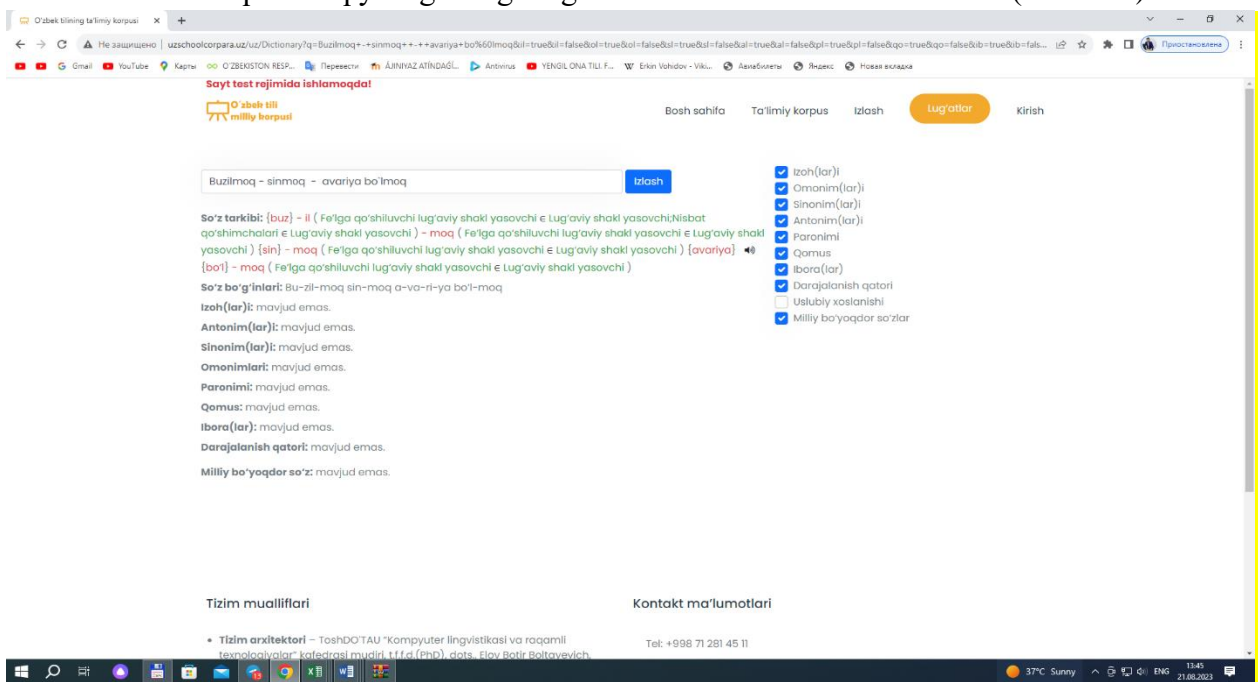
O'zbek tilining ta'limiy korpusi ×  +

Не защищено | uzschoolcorpara.uz/uz/Dictionary?q=Buzilmoq+-+sinmoq++-++avariya+bo%60lmoq&il=true&il=false&ol=true&ol=false&sl=true&sl=false&al=true&al=false&pl=true&pl=false&qo=true&qo=false&ib=true&ib=fals...

Приостановлена

Gmail  YouTube  Карты  O'ZBEKISTON RESP...  Перевести  AJINIYAZ ATINDAĞI...  Antivirus  YENGIL ONA TILI. F...  Erkin Vohidov - Viki...  Авиабилеты  Яндекс  Новая вкладка

Sayt test rejimida ishlamoqda!

O'zbek tili milliy korpusi

Bosh sahifa  Ta'limiy korpus  Izlash  Lug'atlar  Kirish

Buzilmoq - sinmoq - avariya bo'lmoq

Izlash

So'z tarkibi: {buz} - il ( Fe'lga qo'shiluvchi lug'aviy shakl yasovchi ∊ Lug'aviy shakl yasovchi;Nisbat qo'shimchalari ∊ Lug'aviy shakl yasovchi ) - moq ( Fe'lga qo'shiluvchi lug'aviy shakl yasovchi ∊ Lug'aviy shakl yasovchi ) {sin} - moq ( Fe'lga qo'shiluvchi lug'aviy shakl yasovchi ∊ Lug'aviy shakl yasovchi ) {avariya} {bo'l} - moq ( Fe'lga qo'shiluvchi lug'aviy shakl yasovchi ∊ Lug'aviy shakl yasovchi )

So'z bo'g'inlari: Bu-zil-moq sin-moq a-va-ri-ya bo'l-moq

Izoh(lar)i: mavjud emas.

Antonim(lar)i: mavjud emas.

Sinonim(lar)i: mavjud emas.

Omonimlari: mavjud emas.

Paronimi: mavjud emas.

Qomus: mavjud emas.

Ibora(lar): mavjud emas.

Darajalanish qatori: mavjud emas.

Milliy bo'yoqdor so'z: mavjud emas.

Izoh(lar)i
Omonim(lar)i
Sinonim(lar)i
Antonim(lar)i
Paronimi
Qomus
Ibora(lar)
Darajalanish qatori
Uslubiy xoslanishi
Milliy bo'yoqdor so'zlar

Tizim mualliflari

• Tizim arxitektori – ToshDO'TAU "Kompyuter lingvistikasi va raqamli texnologiyalar" kafedrasi mudiri, f.f.f.d.(PhD), dots., Elov Botir Boltayevich,

Kontakt ma'lumotlari

Tel: +998 71 281 45 11

37°C Sunny  ENG  13:45 21.08.2023